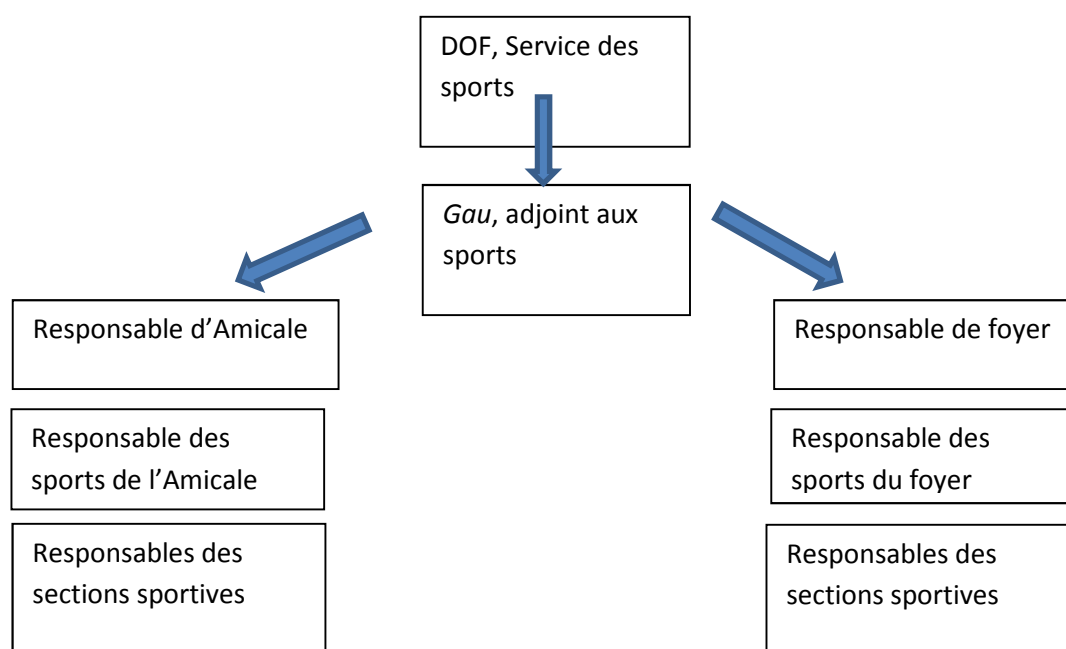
DOF, Service des sports

Gau, adjoint aux sports

Responsable d'Amicale

Responsable des sports de l'Amicale

Responsables des sections sportives

Responsable de foyer

Responsable des sports du foyer

Responsables des sections sportives